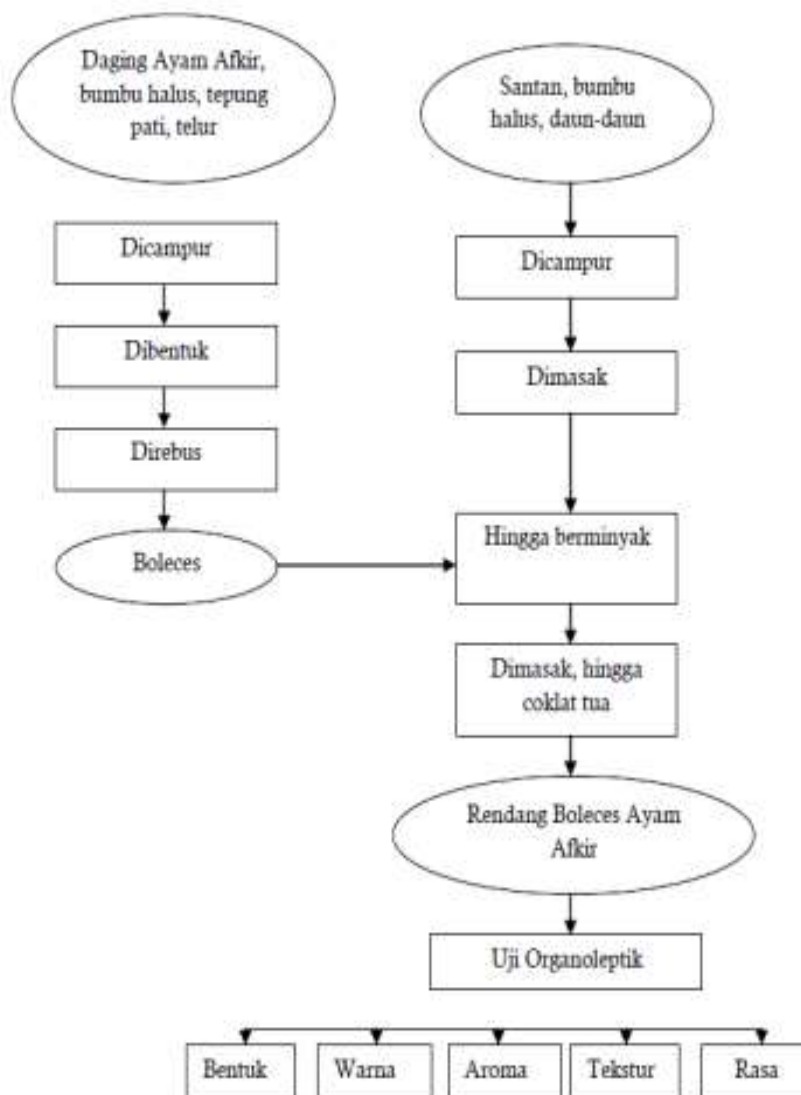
Daging Ayam Afkir, bumbu halus, tepung pati, telur

Dicampur

Dibentuk

Direbus

Boleces

Santan, bumbu halus, daun-daun

Dicampur

Dimasak

Hingga berminyak

Dimasak, hingga coklat tua

Rendang Boleces Ayam Afkir

Uji Organoleptik

Bentuk

Warna

Aroma

Tekstur

Rasa